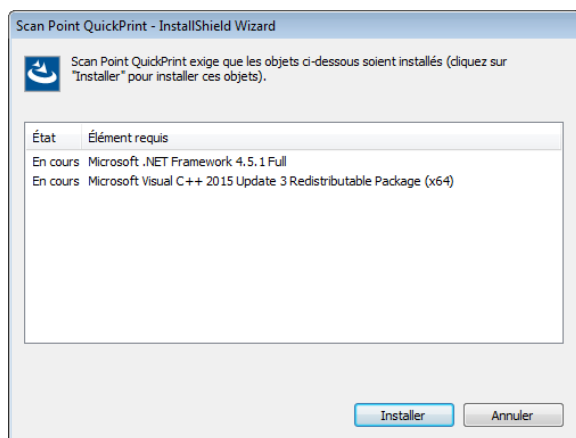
Scan Point QuickPrint - InstallShield Wizard

Scan Point QuickPrint exige que les objets ci-dessous soient installés (cliquez sur "Installer" pour installer ces objets).

| État | Élément requis |
|---|---|
| En cours | Microsoft .NET Framework 4.5.1 Full |
| En cours | Microsoft Visual C++ 2015 Update 3 Redistributable Package (x64) |

Installer

Annuler